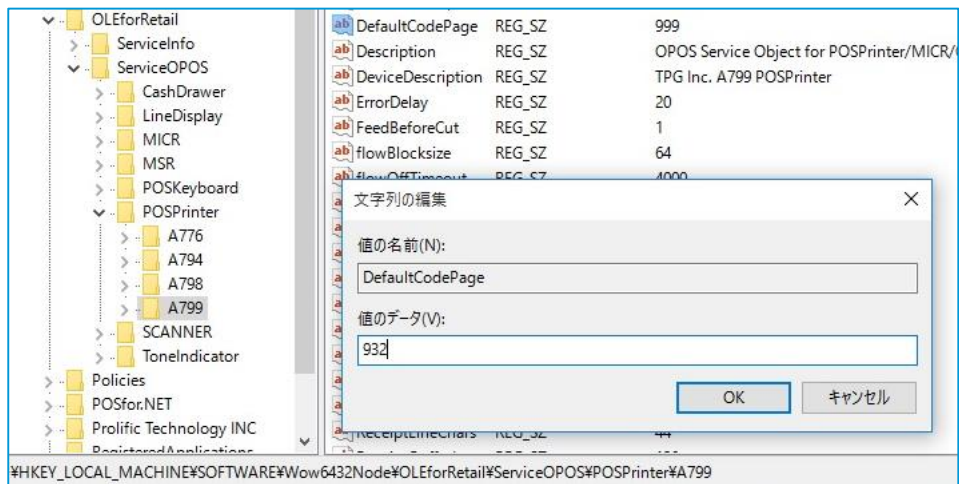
OLEforRetail
ServiceInfo
ServiceOPOS
CashDrawer
LineDisplay
MICR
MSR
POSKeyboard
POSPrinter
A776
A794
A798
A799
SCANNER
ToneIndicator
Policies
POSfor.NET
Prolific Technology INC
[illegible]

| | | |
|---|---|---|
| DefaultCodePage | REG_SZ | 999 |
| Description | REG_SZ | OPOS Service Object for POSPrinter/MICR/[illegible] |
| DeviceDescription | REG_SZ | TPG Inc. A799 POSPrinter |
| ErrorDelay | REG_SZ | 20 |
| FeedBeforeCut | REG_SZ | 1 |
| flowBlocksize | REG_SZ | 64 |
| flowOffTimeout | REG_SZ | 4000 |
| ReceiptLineChars | REG_SZ | 44 |

文字列の編集

値の名前(N):
DefaultCodePage
値のデータ(V):
932
OK
キャンセル

¥HKEY_LOCAL_MACHINE¥SOFTWARE¥Wow6432Node¥OLEforRetail¥ServiceOPOS¥POSPrinter¥A799